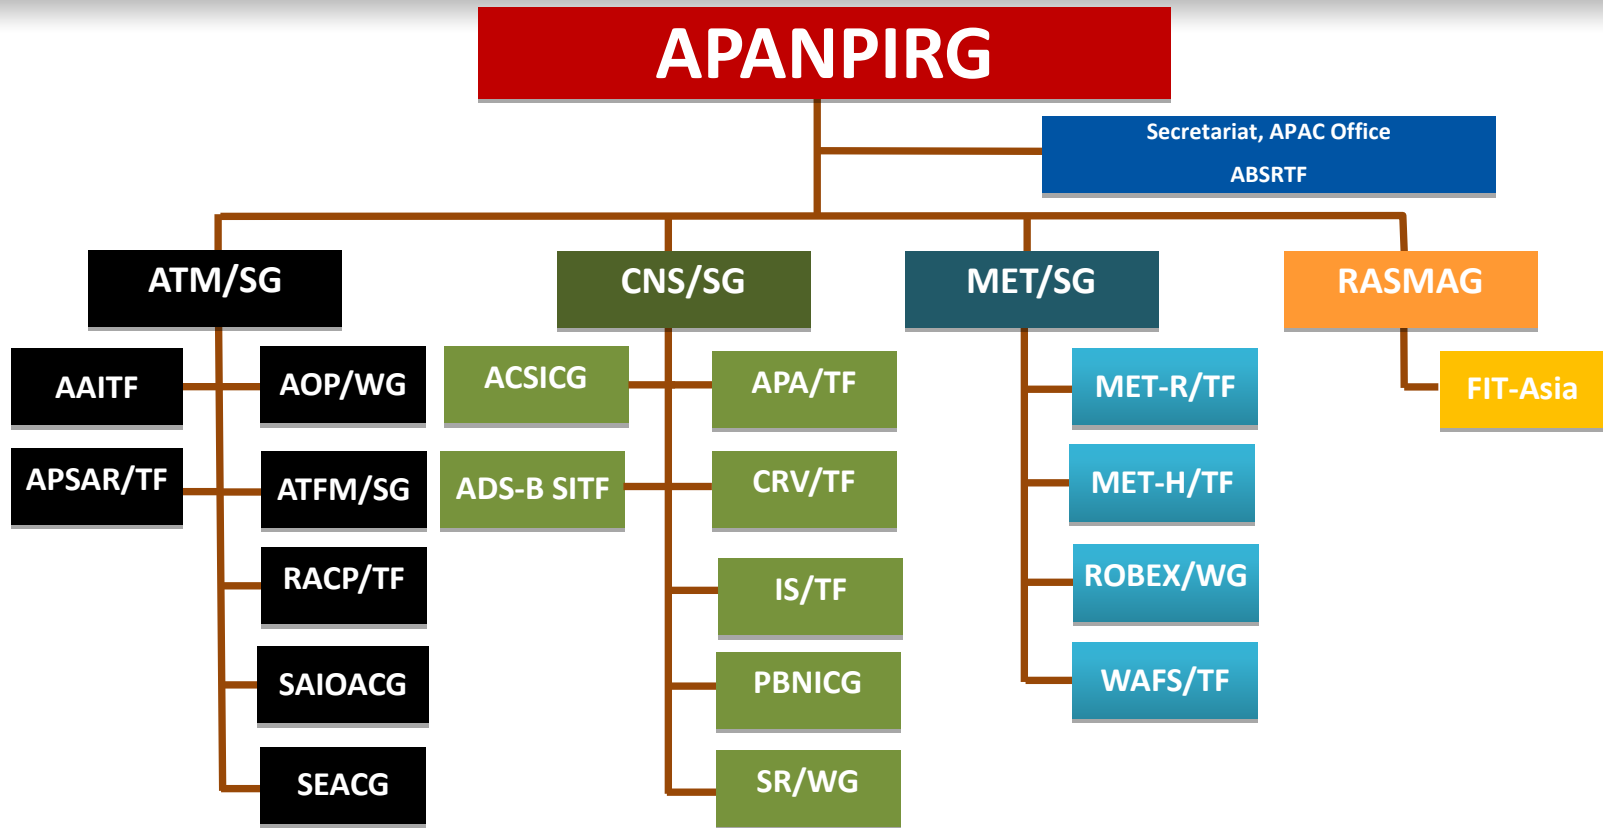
APANPIRG

Secretariat, APAC Office

ABSRTF

ATM/SG

AAITF

AOP/WG

APSAR/TF

ATFM/SG

RACP/TF

SAIOACG

SEACG

CNS/SG

ACSICG

APA/TF

ADS-B SITF

CRV/TF

IS/TF

PBNICG

SR/WG

MET/SG

MET-R/TF

MET-H/TF

ROBEX/WG

WAFS/TF

RASMAG

FIT-Asia